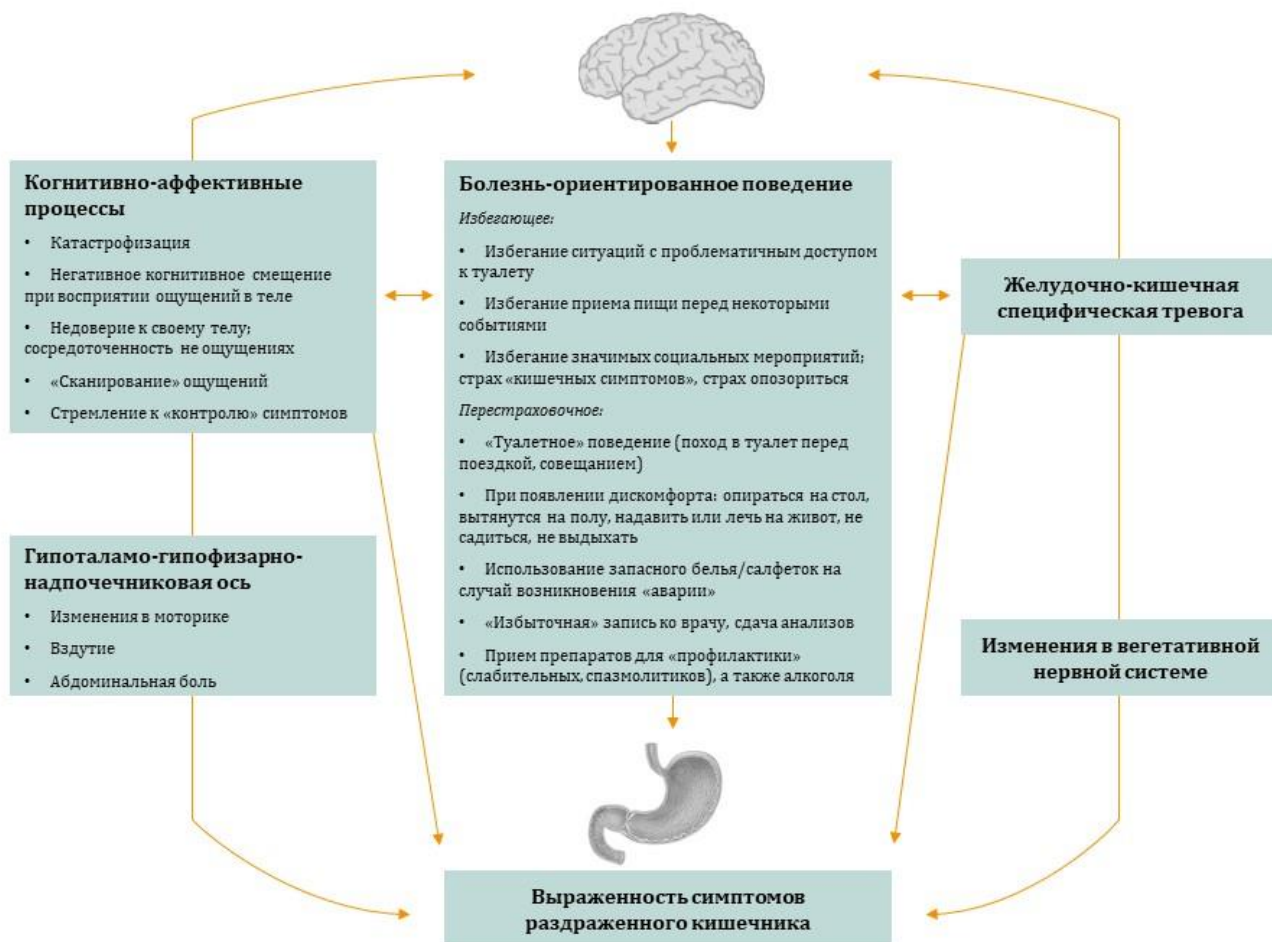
Когнитивно-аффективные процессы

• Катастрофизация

• Негативное когнитивное смещение при восприятии ощущений в теле

• Недоверие к своему телу; сосредоточенность не ощущениях

• «Сканирование» ощущений

• Стремление к «контролю» симптомов

Гипоталамо-гипофизарно-надпочечниковая ось

• Изменения в моторике

• Вздутие

• Абдоминальная боль

Болезнь-ориентированное поведение

Избегающее:

• Избегание ситуаций с проблематичным доступом к туалету

• Избегание приема пищи перед некоторыми событиями

• Избегание значимых социальных мероприятий; страх «кишечных симптомов», страх опозориться

Перестраховочное:

• «Туалетное» поведение (поход в туалет перед поездкой, совещанием)

• При появлении дискомфорта: опираться на стол, вытянутся на полу, надавить или лечь на живот, не садиться, не выдыхать

• Использование запасного белья/салфеток на случай возникновения «аварии»

• «Избыточная» запись ко врачу, сдача анализов

• Прием препаратов для «профилактики» (слабительных, спазмолитиков), а также алкоголя

Желудочно-кишечная специфическая тревога

Изменения в вегетативной нервной системе

Выраженность симптомов раздраженного кишечника